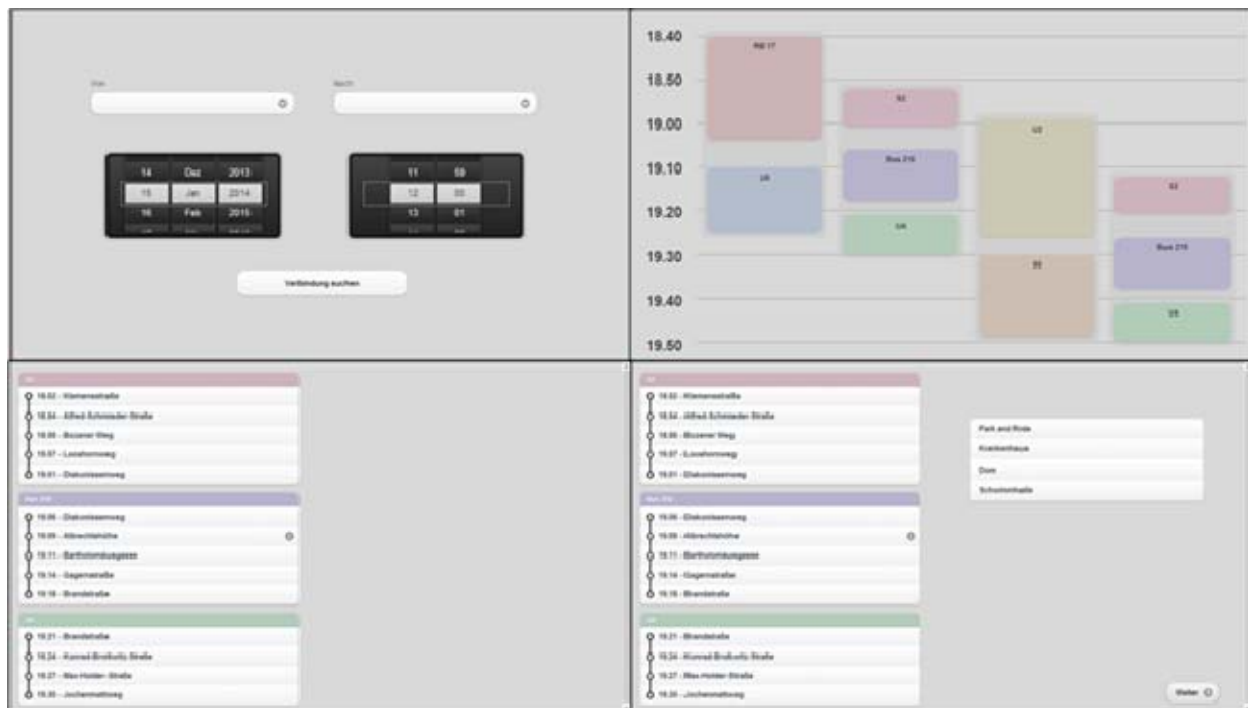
Von

Nach

| 14 | Dez | 2013 |
|---|---|---|
| 15 | Jan | 2014 |
| 16 | Feb | 2015 |

| 11 | 59 |
|---|---|
| 12 | 00 |
| 13 | 01 |

Verbindung suchen

18.40
18.50
19.00
19.10
19.20
19.30
19.40
19.50

RB 17
S2
U2
Bus 210
U6
U4
S2
U5
Bus 210
S5

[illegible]
18.52 - Klamenstraße
18.54 - Alfred-Schmieder-Straße
18.56 - Bozener Weg
18.57 - Lossehornweg
19.01 - Diakonissenweg

Bus 210
19.06 - Diakonissenweg
19.09 - Albrechtshöhe
19.11 - Bartholomäusgasse
19.14 - Gagernstraße
19.18 - Brandstraße

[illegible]
19.21 - Brandstraße
19.24 - Konrad-Broßwitz-Straße
19.27 - Max-Holder-Straße
19.30 - Jochenmattweg

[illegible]
18.52 - Klamenstraße
18.54 - Alfred-Schmieder-Straße
18.56 - Bozener Weg
18.57 - Lossehornweg
19.01 - Diakonissenweg

Bus 210
19.06 - Diakonissenweg
19.09 - Albrechtshöhe
19.11 - Bartholomäusgasse
19.14 - Gagernstraße
19.18 - Brandstraße

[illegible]
19.21 - Brandstraße
19.24 - Konrad-Broßwitz-Straße
19.27 - Max-Holder-Straße
19.30 - Jochenmattweg

Park and Ride
Krankenhaus
Dom
Schusterstraße

Weiter